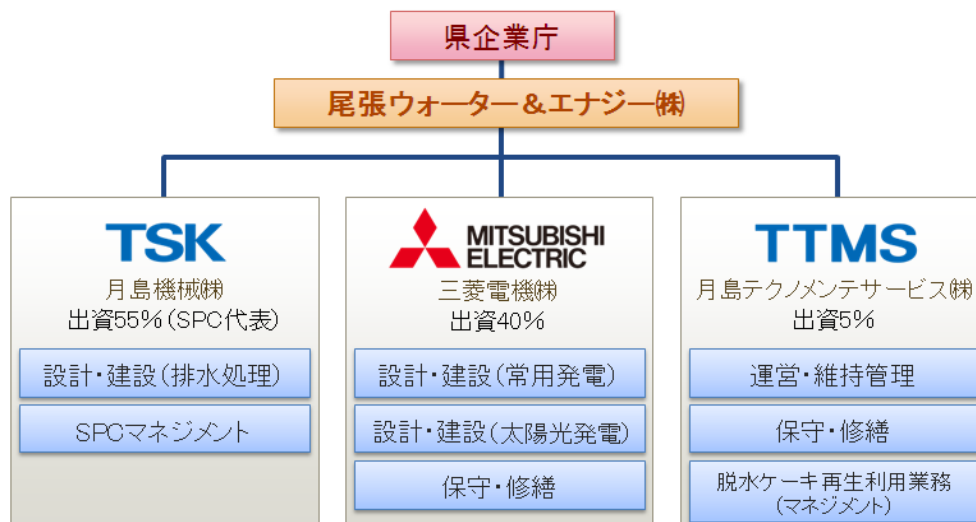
県企業庁

尾張ウォーター＆エナジー㈱

TSK
月島機械㈱
出資55%（SPC代表）

設計・建設（排水処理）

SPCマネジメント

MITSUBISHI ELECTRIC
三菱電機㈱
出資40%

設計・建設（常用発電）

設計・建設（太陽光発電）

保守・修繕

TTMS
月島テクノメンテサービス㈱
出資5%

運営・維持管理

保守・修繕

脱水ケーキ再生利用業務（マネジメント）